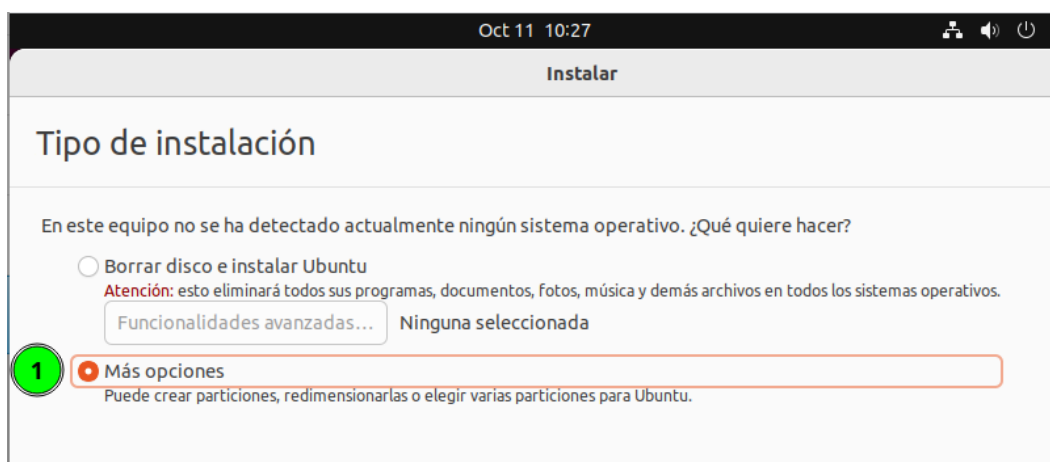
Oct 11 10:27

Instalar

Tipo de instalación

En este equipo no se ha detectado actualmente ningún sistema operativo. ¿Qué quiere hacer?

Borrar disco e instalar Ubuntu

Atención: esto eliminará todos sus programas, documentos, fotos, música y demás archivos en todos los sistemas operativos.

Funcionalidades avanzadas... Ninguna seleccionada

1

Más opciones

Puede crear particiones, redimensionarlas o elegir varias particiones para Ubuntu.